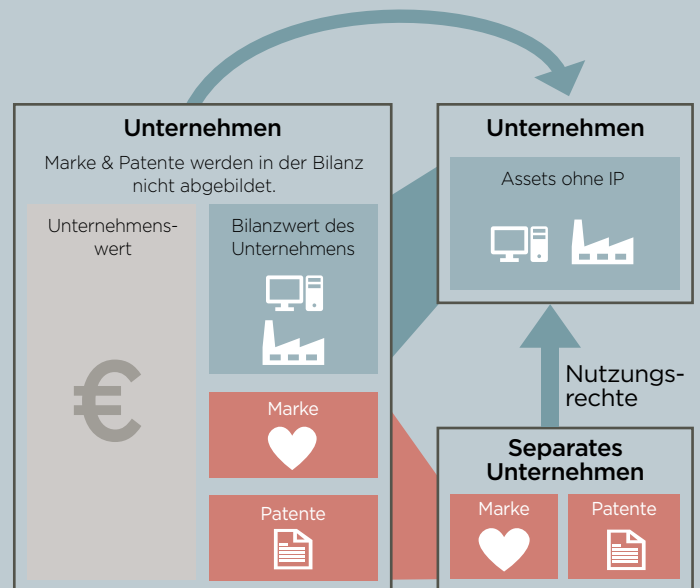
Unternehmen

Marke & Patente werden in der Bilanz nicht abgebildet.

Unternehmenswert

€

Bilanzwert des Unternehmens

Marke

Patente

Unternehmen

Assets ohne IP

Nutzungsrechte

Separates Unternehmen

Marke

Patente